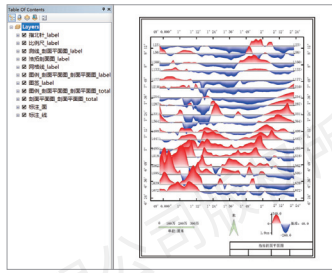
Table Of Contents

Layers
指北针_label
比例尺_label
曲线_剖面平面图_label
地层剖面图_label
网格线_label
图例_剖面_剖面平面图_label
图签_label
图例_剖面_剖面平面图_total
剖面平面图_剖面平面图_total
标注_图
标注_线

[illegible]